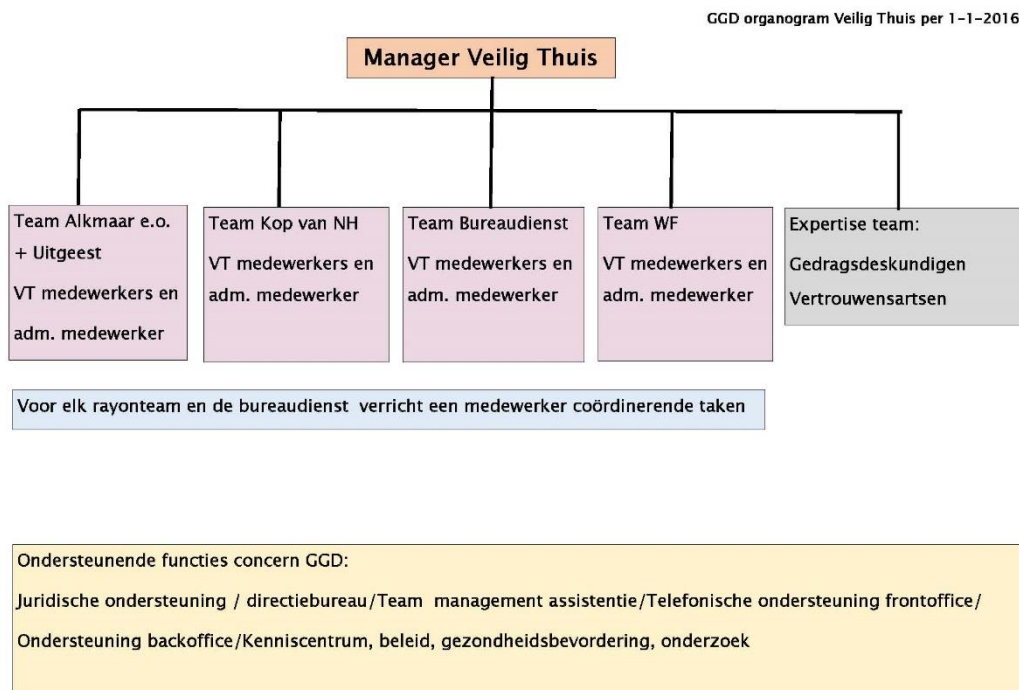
GGD organogram Veilig Thuis per 1-1-2016

Manager Veilig Thuis

Team Alkmaar e.o. + Uitgeest
VT medewerkers en adm. medewerker

Team Kop van NH
VT medewerkers en adm. medewerker

Team Bureaudienst
VT medewerkers en adm. medewerker

Team WF
VT medewerkers en adm. medewerker

Expertise team:
Gedragsdeskundigen
Vertrouwensartsen

Voor elk rayonteam en de bureaudienst verricht een medewerker coördinerende taken

Ondersteunende functies concern GGD:
Juridische ondersteuning / directiebureau/Team management assistentie/Telefonische ondersteuning frontoffice/
Ondersteuning backoffice/Kenniscentrum, beleid, gezondheidsbevordering, onderzoek